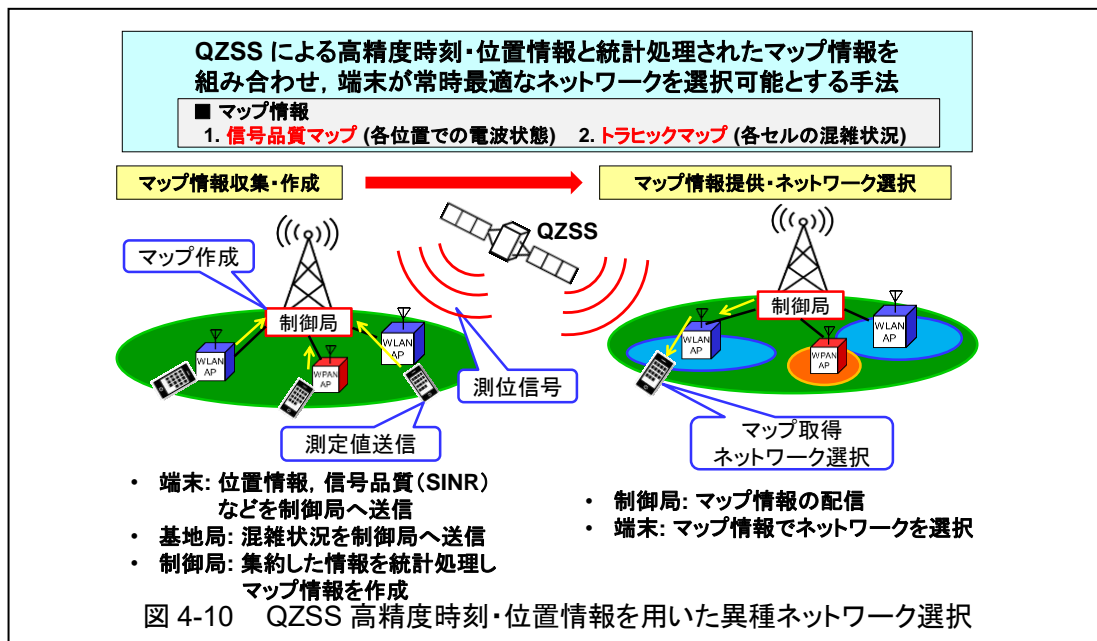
QZSS による高精度時刻・位置情報と統計処理されたマップ情報を組み合わせ，端末が常時最適なネットワークを選択可能とする手法

■ マップ情報
1. 信号品質マップ (各位置での電波状態)　2. トラヒックマップ (各セルの混雑状況)

マップ情報収集・作成

マップ情報提供・ネットワーク選択

QZSS

マップ作成

制御局

WLAN AP

WPAN AP

WLAN AP

測位信号

測定値送信

制御局

WLAN AP

WLAN AP

WPAN AP

マップ取得
ネットワーク選択

• 端末: 位置情報，信号品質（SINR）などを制御局へ送信
• 基地局: 混雑状況を制御局へ送信
• 制御局: 集約した情報を統計処理しマップ情報を作成

• 制御局: マップ情報の配信
• 端末: マップ情報でネットワークを選択

図 4-10　QZSS 高精度時刻・位置情報を用いた異種ネットワーク選択